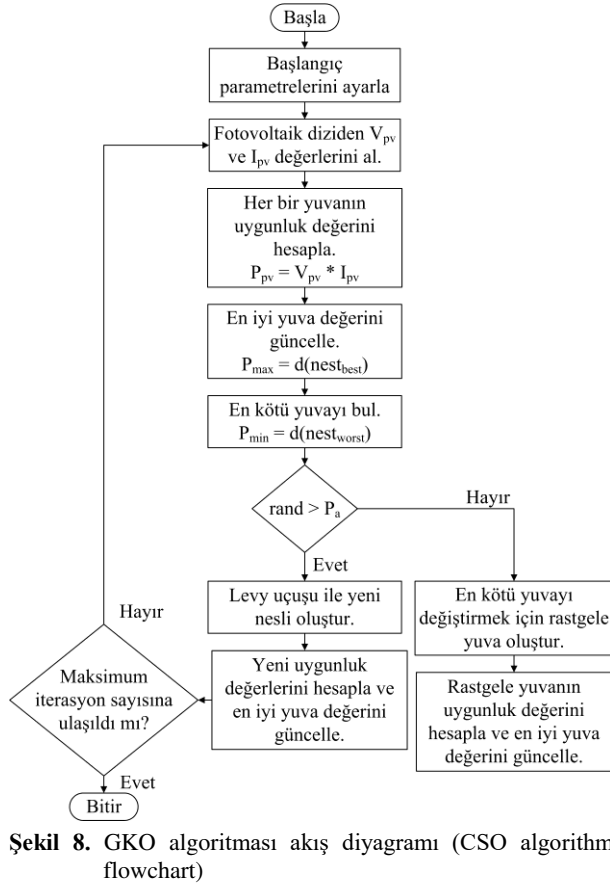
Başla

Başlangıç parametrelerini ayarla

Fotovoltaik diziden $V_{pv}$ ve $I_{pv}$ değerlerini al.

Her bir yuvanın uygunluk değerini hesapla. $P_{pv} = V_{pv} * I_{pv}$

En iyi yuva değerini güncelle. $P_{max} = d(nest_{best})$

En kötü yuvayı bul. $P_{min} = d(nest_{worst})$

rand > $P_a$

Hayır

Evet

Levy uçuşu ile yeni nesli oluştur.

En kötü yuvayı değiştirmek için rastgele yuva oluştur.

Hayır

Maksimum iterasyon sayısına ulaşıldı mı?

Yeni uygunluk değerlerini hesapla ve en iyi yuva değerini güncelle.

Rastgele yuvanın uygunluk değerini hesapla ve en iyi yuva değerini güncelle.

Evet

Bitir

**Şekil 8.** GKO algoritması akış diyagramı (CSO algorithm flowchart)